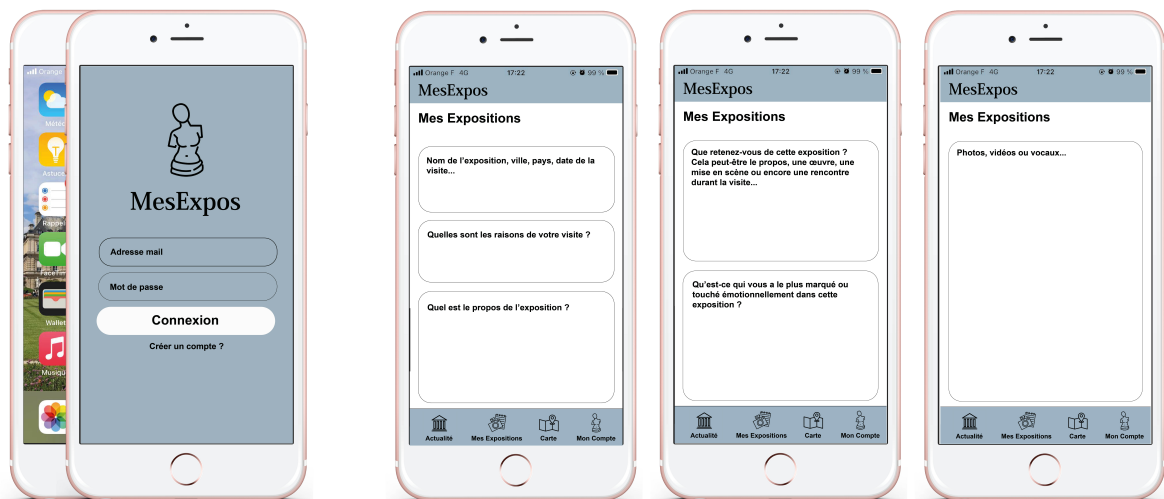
Orange
Météo
Astuces
Rappels
FaceTime
Wallet
Musique

MesExpos

Adresse mail

Mot de passe

Connexion

Créer un compte ?

Orange F 4G 17:22 99 %

MesExpos

Mes Expositions

Nom de l'exposition, ville, pays, date de la visite...

Quelles sont les raisons de votre visite ?

Quel est le propos de l'exposition ?

Actualité Mes Expositions Carte Mon Compte

Orange F 4G 17:22 99 %

MesExpos

Mes Expositions

Que retenez-vous de cette exposition ? Cela peut-être le propos, une œuvre, une mise en scène ou encore une rencontre durant la visite...

Qu'est-ce qui vous a le plus marqué ou touché émotionnellement dans cette exposition ?

Actualité Mes Expositions Carte Mon Compte

Orange F 4G 17:22 99 %

MesExpos

Mes Expositions

Photos, vidéos ou vocaux...

Actualité Mes Expositions Carte Mon Compte